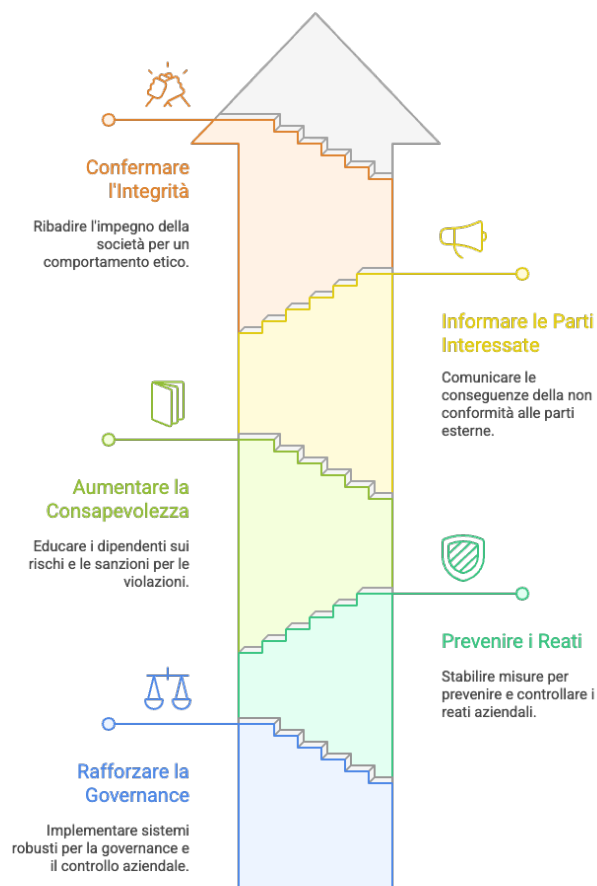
Confermare l'Integrità

Ribadire l'impegno della società per un comportamento etico.

Informare le Parti Interessate

Comunicare le conseguenze della non conformità alle parti esterne.

Aumentare la Consapevolezza

Educare i dipendenti sui rischi e le sanzioni per le violazioni.

Prevenire i Reati

Stabilire misure per prevenire e controllare i reati aziendali.

Rafforzare la Governance

Implementare sistemi robusti per la governance e il controllo aziendale.